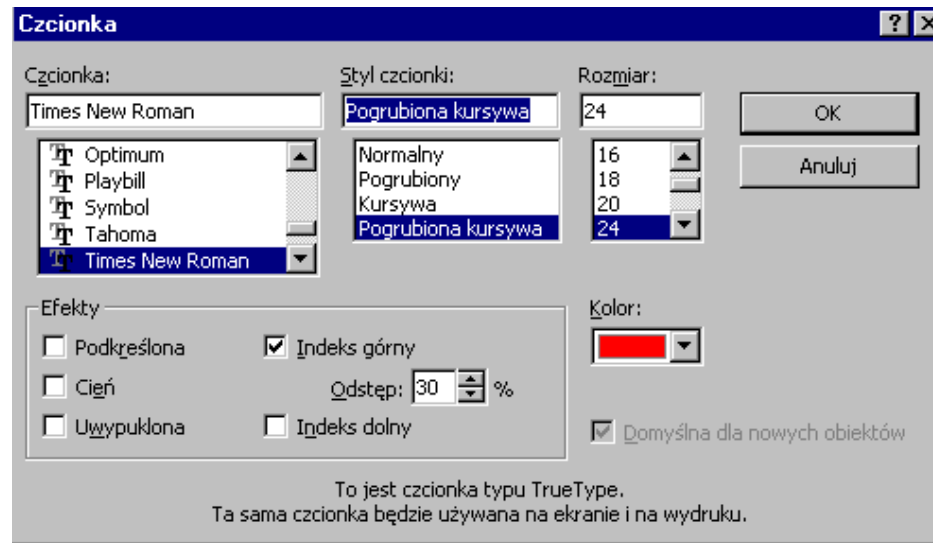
Czcionka

?

Czcionka:
Times New Roman
Optimum
Playbill
Symbol
Tahoma
Times New Roman

Styl czcionki:
Pogrubiona kursywa
Normalny
Pogrubiony
Kursywa
Pogrubiona kursywa

Rozmiar:
24
16
18
20
24

OK
Anuluj

Efekty
Podkreślona
Cień
Uwypuklona
Indeks górny
Odstęp: 30 %
Indeks dolny

Kolor:

Domyślna dla nowych obiektów

To jest czcionka typu TrueType.
Ta sama czcionka będzie używana na ekranie i na wydruku.